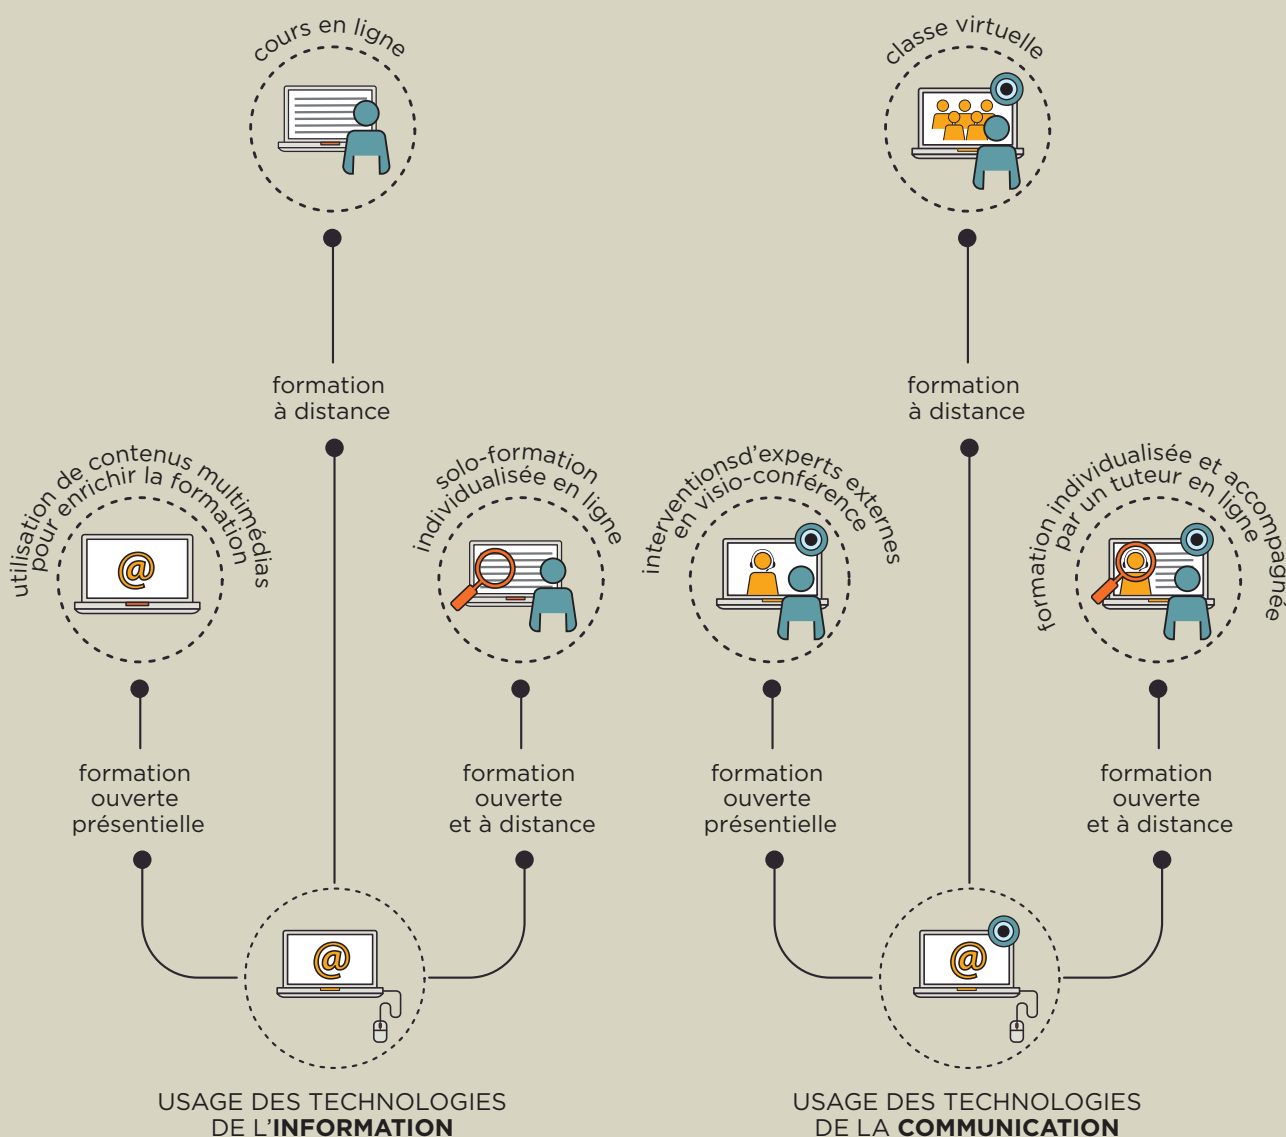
cours en ligne

classe virtuelle

formation à distance

formation à distance

utilisation de contenus multimédias pour enrichir la formation

@

solo-formation individualisée en ligne

interventionsd'experts externes en visio-conférence

formation individualisée et accompagnée par un tuteur en ligne

formation ouverte présentielle

formation ouverte et à distance

formation ouverte présentielle

formation ouverte et à distance

@

@

USAGE DES TECHNOLOGIES DE L'INFORMATION

USAGE DES TECHNOLOGIES DE LA COMMUNICATION